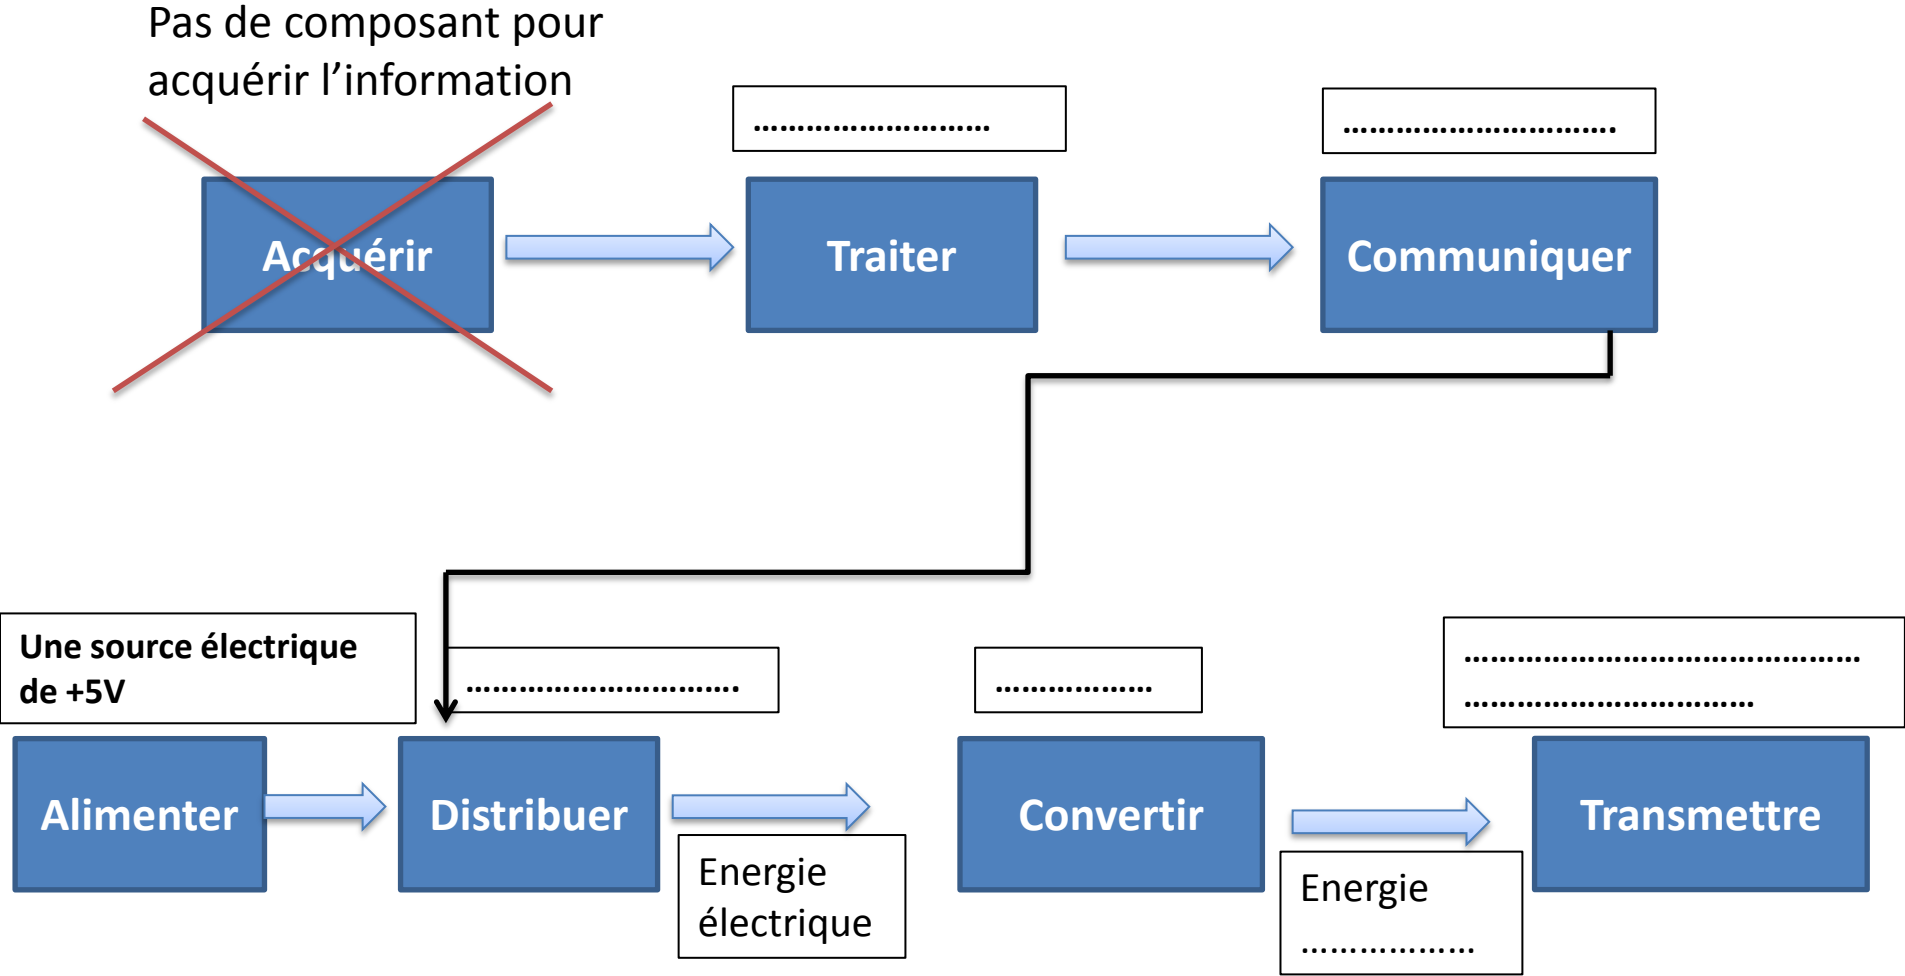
Pas de composant pour acquérir l’information

Acquérir

…………………………

Traiter

……………………………

Communiquer

Une source électrique de +5V

Alimenter

……………………………

Distribuer

Energie électrique

………………

Convertir

Energie ………………

…………………………………………
…………………………………

Transmettre